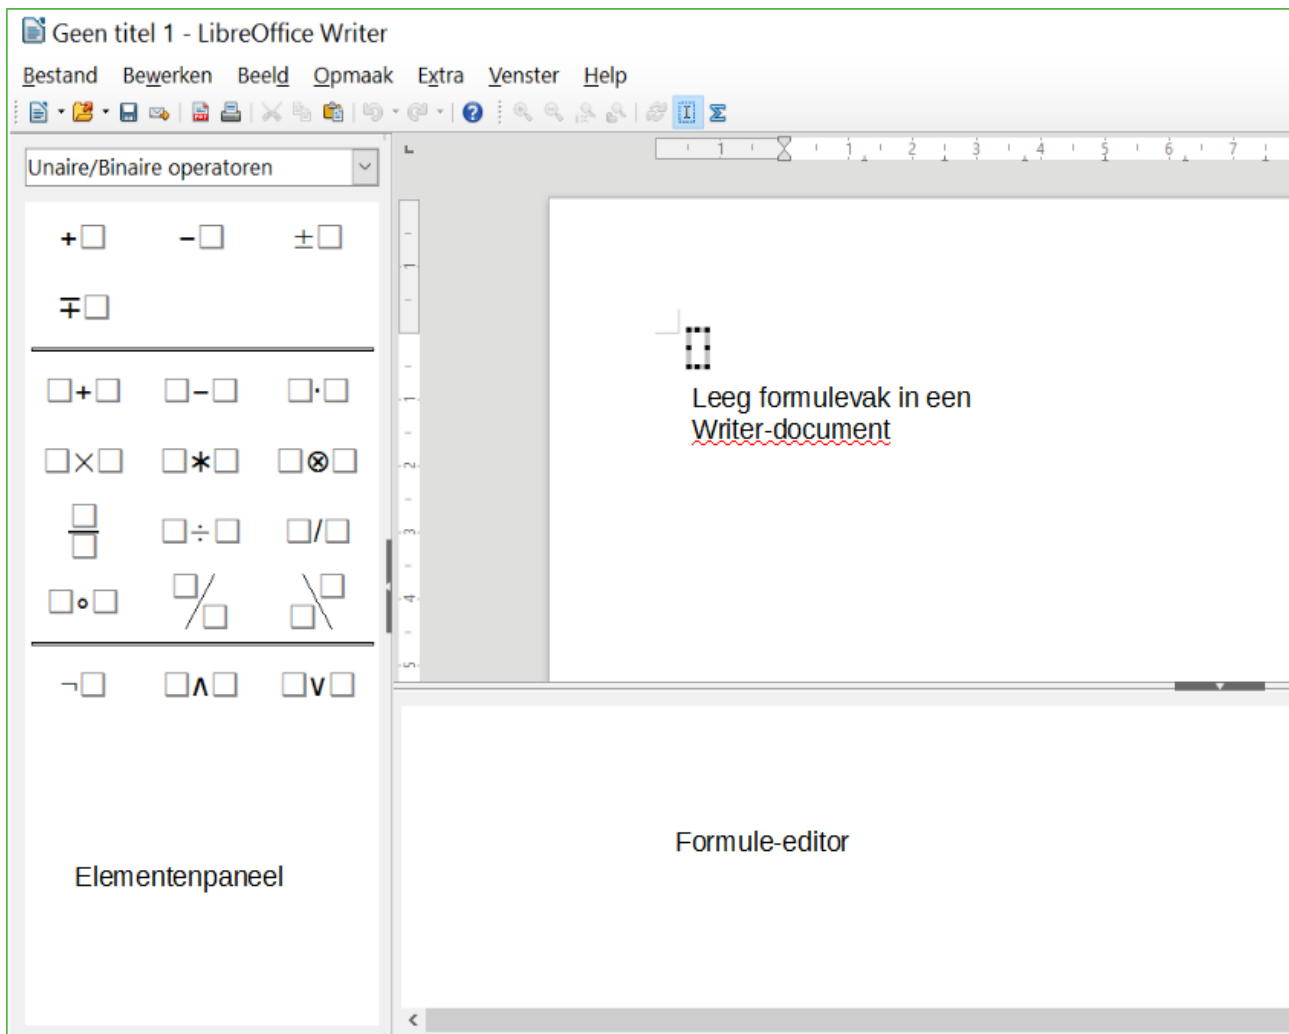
Geen titel 1 - LibreOffice Writer

Bestand Bewerken Beeld Opmaak Extra Venster Help

Unaire/Binaire operatoren

$+\square$ $-\square$ $\pm\square$

$\mp\square$

$\square+\square$ $\square-\square$ $\square\cdot\square$

$\square\times\square$ $\square*\square$ $\square\otimes\square$

$\frac{\square}{\square}$ $\square\div\square$ $\square/\square$

$\square\circ\square$ $\square/\square$ $\square\backslash\square$

$\neg\square$ $\square\wedge\square$ $\square\vee\square$

Leeg formulevak in een Writer-document

Formule-editor

Elementenpaneel